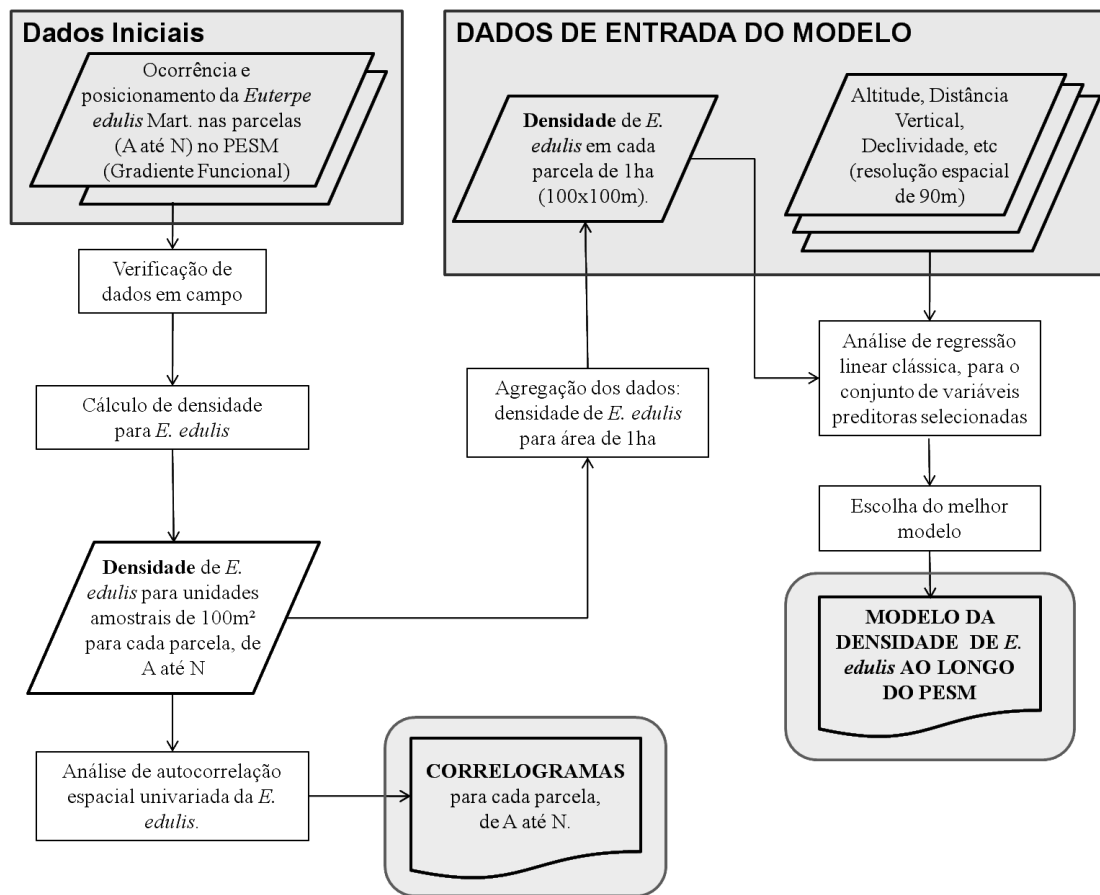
Dados Iniciais

Ocorrência e posicionamento da Euterpe edulis Mart. nas parcelas (A até N) no PESM (Gradiente Funcional)

Verificação de dados em campo

Cálculo de densidade para E. edulis

Densidade de E. edulis para unidades amostrais de 100m² para cada parcela, de A até N

Análise de autocorrelação espacial univariada da E. edulis.

CORRELOGRAMAS para cada parcela, de A até N.

DADOS DE ENTRADA DO MODELO

Densidade de E. edulis em cada parcela de 1ha (100x100m).

Altitude, Distância Vertical, Declividade, etc (resolução espacial de 90m)

Agregação dos dados: densidade de E. edulis para área de 1ha

Análise de regressão linear clássica, para o conjunto de variáveis preditoras selecionadas

Escolha do melhor modelo

MODELO DA DENSIDADE DE E. edulis AO LONGO DO PESM